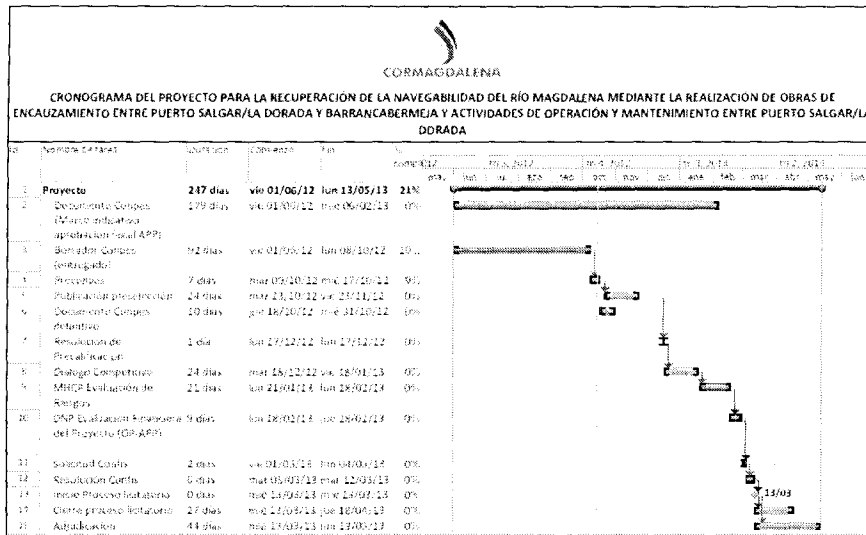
CORMAGDALENA

CRONOGRAMA DEL PROYECTO PARA LA RECUPERACIÓN DE LA NAVEGABILIDAD DEL RÍO MAGDALENA MEDIANTE LA REALIZACIÓN DE OBRAS DE ENCAUZAMIENTO ENTRE PUERTO SALGAR/LA DORADA Y BARRANCABERMEJA Y ACTIVIDADES DE OPERACIÓN Y MANTENIMIENTO ENTRE PUERTO SALGAR/LA DORADA

| Id | Nombre de tarea | Duración | Comienzo | Fin | % completado |
|---|---|---|---|---|---|
| 1 | Proyecto | 247 días | vie 01/06/12 | lun 13/05/13 | 21% |
| 2 | Documento Conpes (Marco indicativo aprobación fiscal APP) | 179 días | vie 01/06/12 | mié 06/02/13 | 0% |
| 3 | Borrador Conpes (entregado) | 92 días | vie 01/06/12 | lun 08/10/12 | 10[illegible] |
| 4 | Precalifica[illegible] | 7 días | mar 09/10/12 | mié 17/10/12 | 0% |
| 5 | Publicación precalificación | 24 días | mar 23/10/12 | vie 23/11/12 | 0% |
| 6 | Documento Conpes definitivo | 10 días | jue 18/10/12 | mié 31/10/12 | 0% |
| 7 | Resolución de Precalificación | 1 día | lun 17/12/12 | lun 17/12/12 | 0% |
| 8 | Diálogo Competitivo | 24 días | mar 18/12/12 | vie 18/01/13 | 0% |
| 9 | MHCP Evaluación de Riesgos | 21 días | lun 21/01/13 | lun 18/02/13 | 0% |
| 10 | DNP Evaluación Financiera del Proyecto (OP-APP) | 9 días | lun 18/02/13 | jue 28/02/13 | 0% |
| 11 | Solicitud Confis | 2 días | vie 01/03/13 | lun 04/03/13 | 0% |
| 12 | Resolución Confis | 6 días | mar 05/03/13 | mar 12/03/13 | 0% |
| 13 | Inicio Proceso licitatorio | 0 días | mié 13/03/13 | mié 13/03/13 | 0% |
| 14 | Cierre proceso licitatorio | 27 días | mié 13/03/13 | jue 18/04/13 | 0% |
| 15 | Adjudicación | 44 días | mié 13/03/13 | lun 13/05/13 | 0% |

may, jun, jul, ago, sep, oct, nov, dic, ene, feb, mar, abr, may, jun

13/03